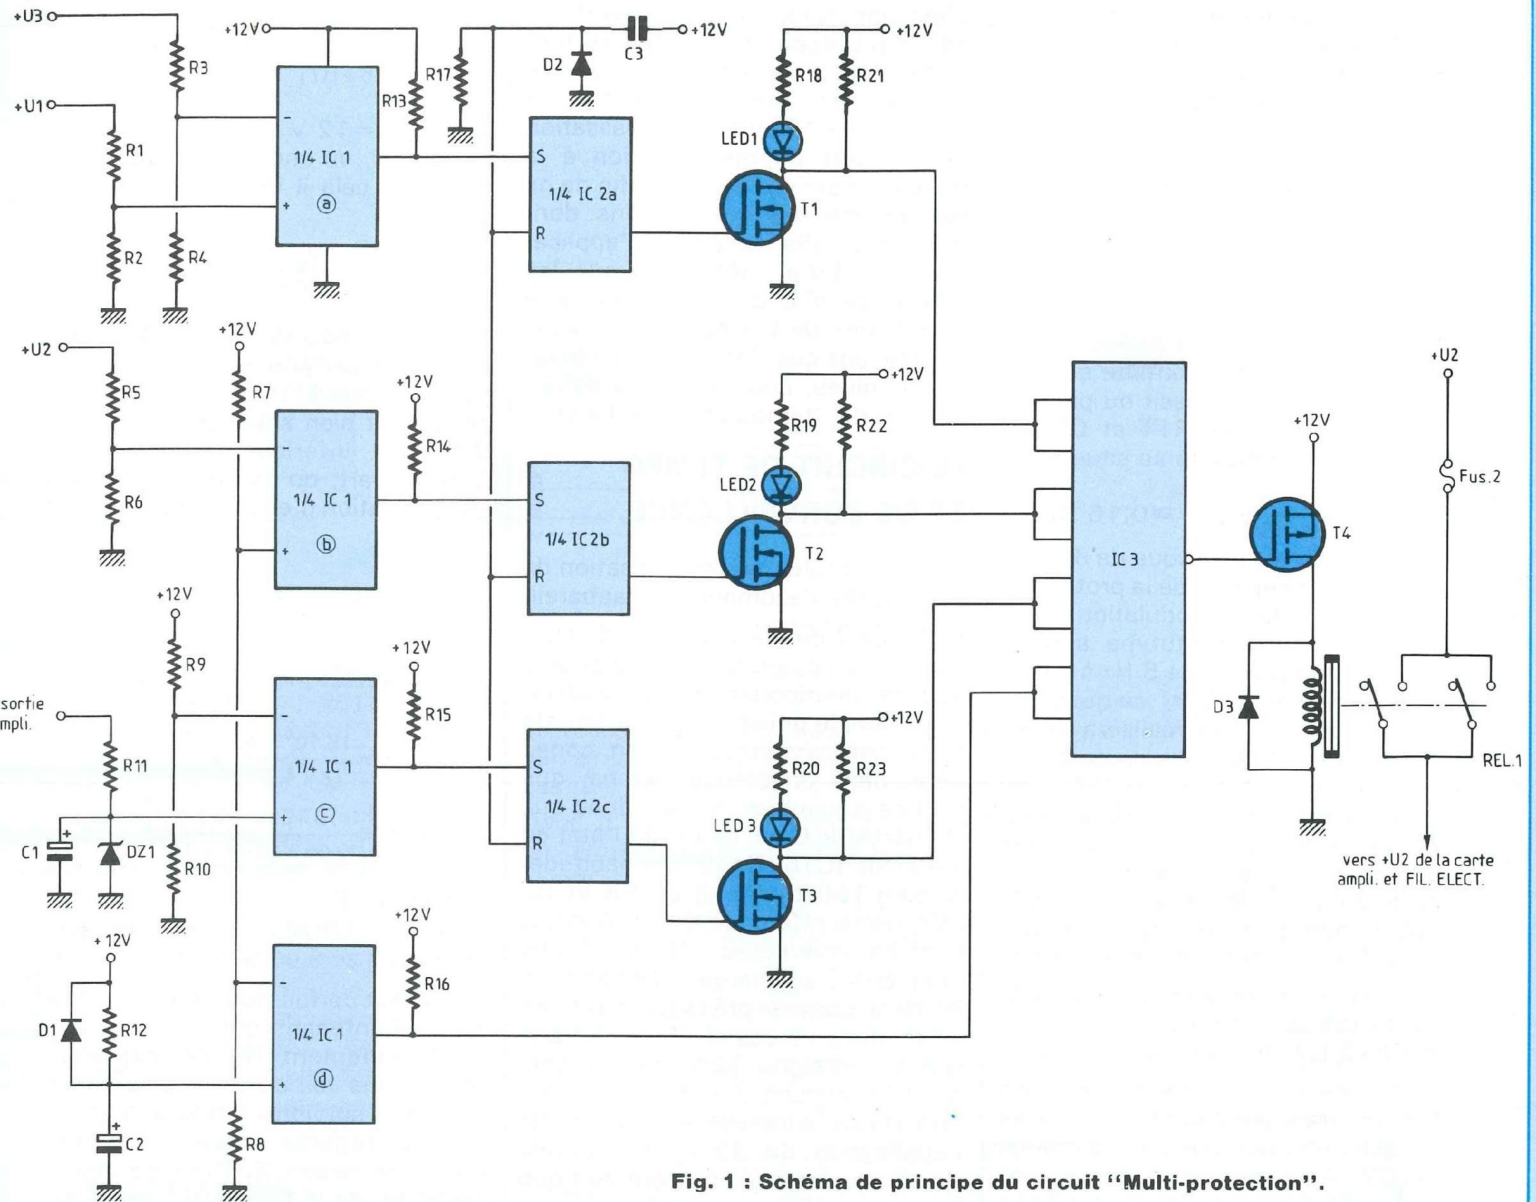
+U3
+U1
R3
R1
R2
R4
+12V
1/4 IC 1
ⓐ
R13
R17
D2
C3
+12V
+12V
R18
R21
LED1
S
1/4 IC 2a
R
T1
+U2
R5
R6
+12V
R7
+12V
R14
1/4 IC 1
ⓑ
S
1/4 IC2b
R
+12V
R19
R22
LED2
T2
IC3
+U2
+12V
Fus.2
T4
+12V
R9
sortie
ampli.
R11
C1
DZ1
R10
1/4 IC 1
ⓒ
+12V
R15
S
1/4 IC 2c
R
+12V
R20
R23
LED3
T3
D3
REL.1
vers +U2 de la carte ampli. et FIL. ELECT.
+12V
D1
R12
C2
R8
1/4 IC 1
ⓓ
+12V
R16

Fig. 1 : Schéma de principe du circuit "Multi-protection".